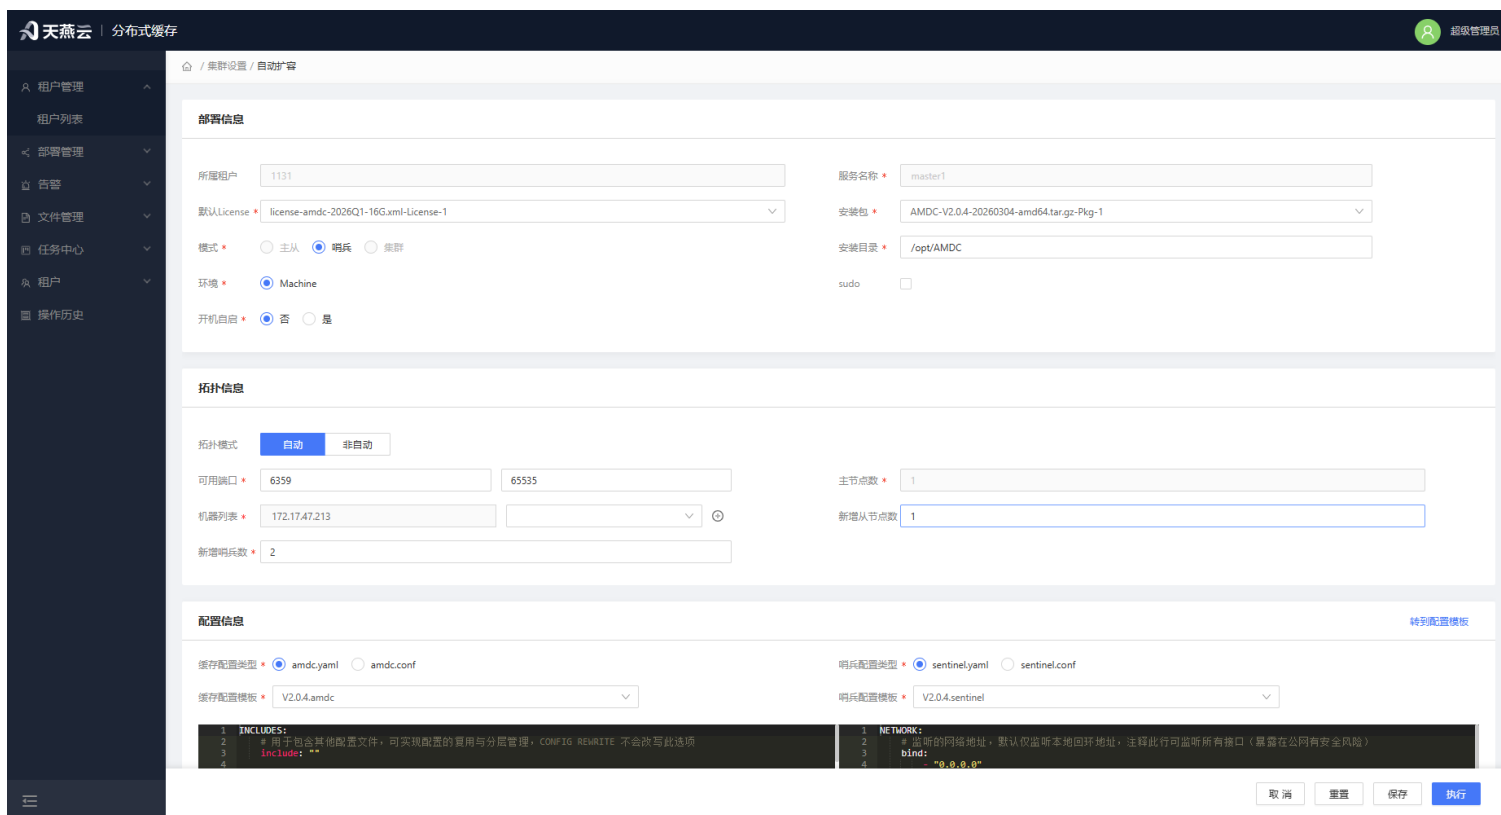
天燕云 | 分布式缓存

超级管理员

租户管理
租户列表
部署管理
告警
文件管理
任务中心
租户
操作历史

/ 集群设置 / 自动扩容

部署信息

所属租户 1131
服务名称 * master1
默认License * license-amdc-2026Q1-16G.xml-License-1
安装包 * AMDC-V2.0.4-20260304-amd64.tar.gz-Pkg-1
模式 * 主从 哨兵 集群
安装目录 * /opt/AMDC
环境 * Machine
sudo
开机自启 * 否 是

拓扑信息

拓扑模式 自动 非自动
可用端口 * 6359 65535
主节点数 * 1
机器列表 * 172.17.47.213
新增从节点数 1
新增哨兵数 * 2

配置信息

转到配置模板

缓存配置类型 * amdc.yaml amdc.conf
哨兵配置类型 * sentinel.yaml sentinel.conf
缓存配置模板 * V2.0.4.amdc
哨兵配置模板 * V2.0.4.sentinel

1 INCLUDES:
2 # 用于包含其他配置文件，可实现配置的复用与分层管理，CONFIG REWRITE 不会改写此选项
3 include: ""
4

1 NETWORK:
2 # 监听的网络地址，默认仅监听本地回环地址，注释此行可监听所有接口（暴露在公网有安全风险）
3 bind:
4 - "0.0.0.0"

取 消 重置 保存 执行